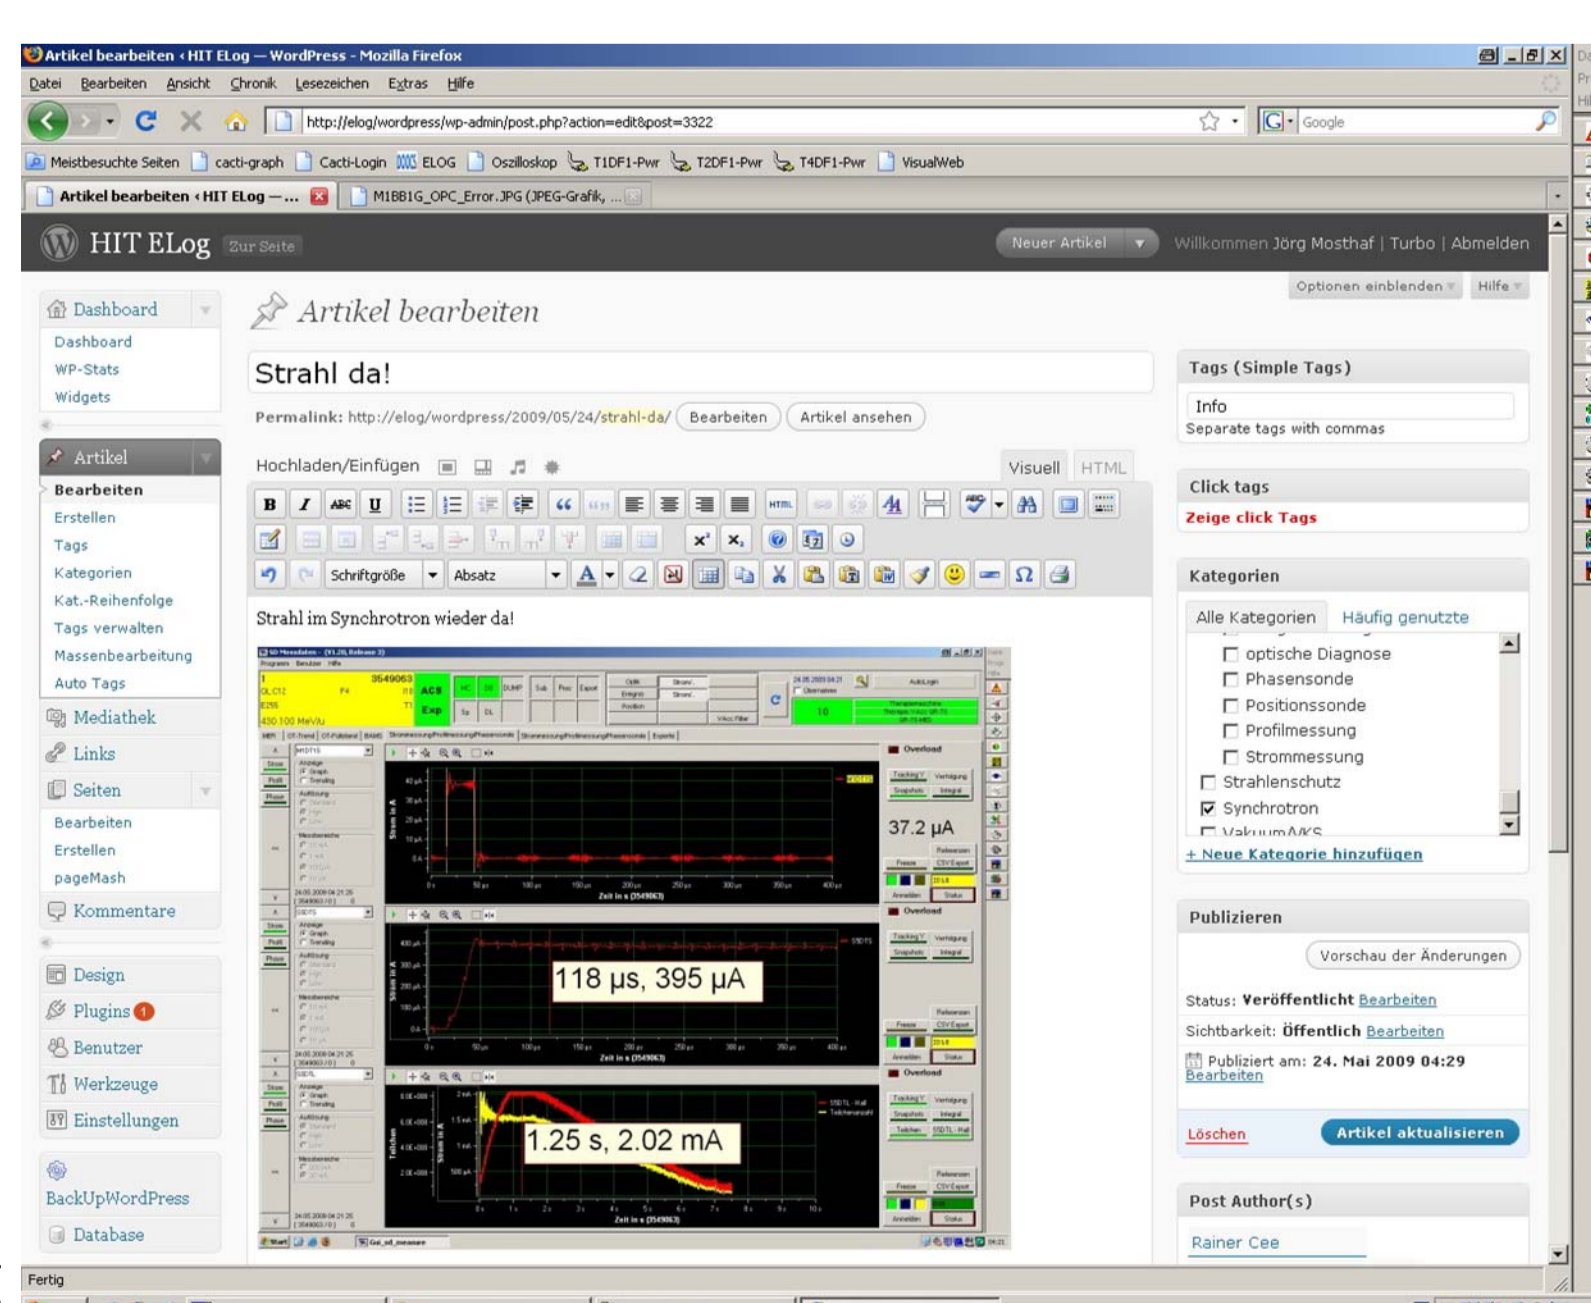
Artikel bearbeiten ‹ HIT ELog — WordPress - Mozilla Firefox

Datei Bearbeiten Ansicht Chronik Lesezeichen Extras Hilfe

http://elog/wordpress/wp-admin/post.php?action=edit&post=3322

Google

Meistbesuchte Seiten cacti-graph Cacti-Login ELOG Oszilloskop T1DF1-Pwr T2DF1-Pwr T4DF1-Pwr VisualWeb

Artikel bearbeiten ‹ HIT ELog — ... M1BB1G_OPC_Error.JPG (JPEG-Grafik, ...

HIT ELog Zur Seite

Neuer Artikel

Willkommen Jörg Mosthaf | Turbo | Abmelden

Optionen einblenden Hilfe

Dashboard
Dashboard
WP-Stats
Widgets

Artikel
Bearbeiten
Erstellen
Tags
Kategorien
Kat.-Reihenfolge
Tags verwalten
Massenbearbeitung
Auto Tags

Mediathek
Links
Seiten
Bearbeiten
Erstellen
pageMash
Kommentare

Design
Plugins 1
Benutzer
Werkzeuge
Einstellungen

BackUpWordPress
Database

Artikel bearbeiten

Strahl da!

Permalink: http://elog/wordpress/2009/05/24/strahl-da/ Bearbeiten Artikel ansehen

Hochladen/Einfügen

Visuell HTML

Schriftgröße Absatz

Strahl im Synchrotron wieder da!

37.2 µA

118 µs, 395 µA

1.25 s, 2.02 mA

Tags (Simple Tags)
Info
Separate tags with commas

Click tags
Zeige click Tags

Kategorien
Alle Kategorien Häufig genutzte
optische Diagnose
Phasensonde
Positionssonde
Profilmessung
Strommessung
Strahlenschutz
Synchrotron
VakuumA/KS
+ Neue Kategorie hinzufügen

Publizieren
Vorschau der Änderungen
Status: Veröffentlicht Bearbeiten
Sichtbarkeit: Öffentlich Bearbeiten
Publiziert am: 24. Mai 2009 04:29 Bearbeiten
Löschen Artikel aktualisieren

Post Author(s)
Rainer Cee

Fertig